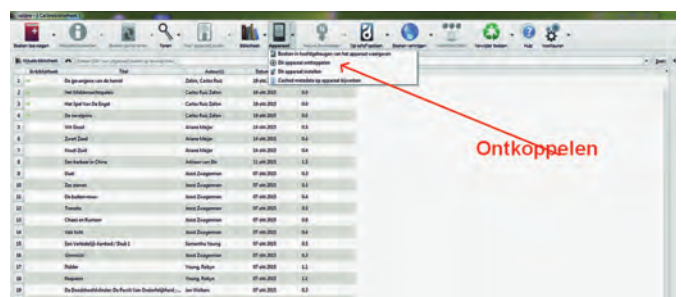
Boeken toevoegen | Metadata bewerken | Boeken converteren | Tonen | Naar apparaat verzenden | Bibliotheek | Apparaat | Inhoud downloaden | Op schijf opslaan | Boeken verwijderen | Voorkeuren | Verwijder boeken | Hulp | Voorkeuren

Boeken in hoofdgeheugen van het apparaat weergeven
Dit apparaat ontkoppelen
Dit apparaat instellen
Cached metadata op apparaat bijwerken

| Bibliotheek | Titel | Auteur(s) | Datum | Grootte |
|---|---|---|---|---|
| 1 | De gevangene van de hemel | Zafón, Carlos Ruiz | 18 okt 2013 | 0,6 |
| 2 | Het Middernachtpaleis | Carlos Ruiz Zafón | 18 okt 2013 | 0,6 |
| 3 | Het Spel Van De Engel | Carlos Ruiz Zafón | 18 okt 2013 | 0,6 |
| 4 | De marquisin | Carlos Ruiz Zafón | 18 okt 2013 | 0,6 |
| 5 | Wit Goud | Ariane Meijer | 19 okt 2013 | 0,3 |
| 6 | Zwart Goud | Ariane Meijer | 19 okt 2013 | 0,3 |
| 7 | Houdt Goud | Ariane Meijer | 19 okt 2013 | 0,3 |
| 8 | Een barbaar in China | Adriaan van Dis | 11 okt 2013 | 1,5 |
| 9 | Boek | Joost Zwagerman | 07 okt 2013 | 0,5 |
| 10 | Zes sterren | Joost Zwagerman | 07 okt 2013 | 0,3 |
| 11 | De buitenvrouw | Joost Zwagerman | 07 okt 2013 | 0,6 |
| 12 | Transito | Joost Zwagerman | 07 okt 2013 | 0,4 |
| 13 | Chaos en Rumoer | Joost Zwagerman | 07 okt 2013 | 0,8 |
| 14 | Vals licht | Joost Zwagerman | 07 okt 2013 | 0,4 |
| 15 | Een Verleidelijk Aanbod / Deel 1 | Samantha Young | 07 okt 2013 | 0,5 |
| 16 | Gimmick! | Joost Zwagerman | 07 okt 2013 | 0,5 |
| 17 | Dolder | Young, Robyn | 07 okt 2013 | 1,1 |
| 18 | Kopvore | Young, Robyn | 07 okt 2013 | 1,1 |
| 19 | De Boekhoudinkelen De Pacht Van Onderhelijkheid | Jan Wolkers | 07 okt 2013 | 0,3 |

Ontkoppelen